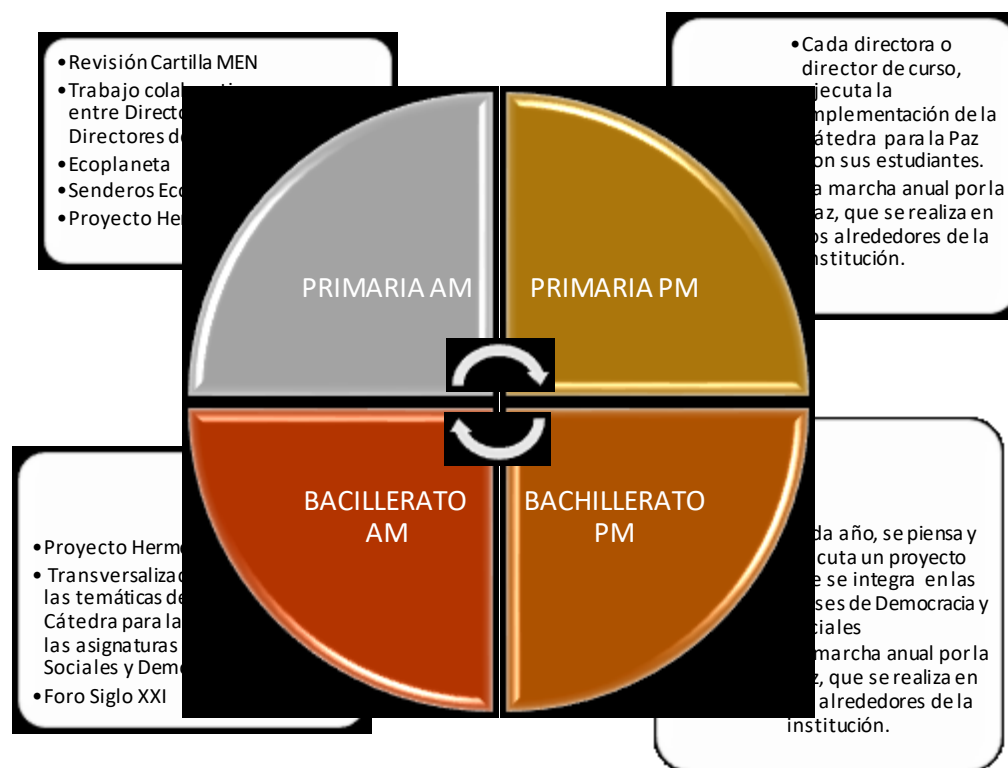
• Revisión Cartilla MEN
• Trabajo colab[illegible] entre Directo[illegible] Directores de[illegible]
• Ecoplaneta
• Senderos Ec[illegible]
• Proyecto He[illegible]

• Cada directora o director de curso, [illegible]jecuta la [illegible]mplementación de la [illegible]átedra para la Paz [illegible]on sus estudiantes.
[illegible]a marcha anual por la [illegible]az, que se realiza en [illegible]os alrededores de la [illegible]nstitución.

PRIMARIA AM

PRIMARIA PM

BACILLERATO AM

BACHILLERATO PM

• Proyecto Herm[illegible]
• Transversaliza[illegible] las temáticas de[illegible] Cátedra para la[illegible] las asignaturas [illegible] Sociales y Dem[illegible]
• Foro Siglo XXI

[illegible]da año, se piensa y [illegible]cuta un proyecto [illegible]e se integra en las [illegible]ses de Democracia y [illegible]ciales
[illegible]marcha anual por la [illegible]z, que se realiza en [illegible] alrededores de la institución.